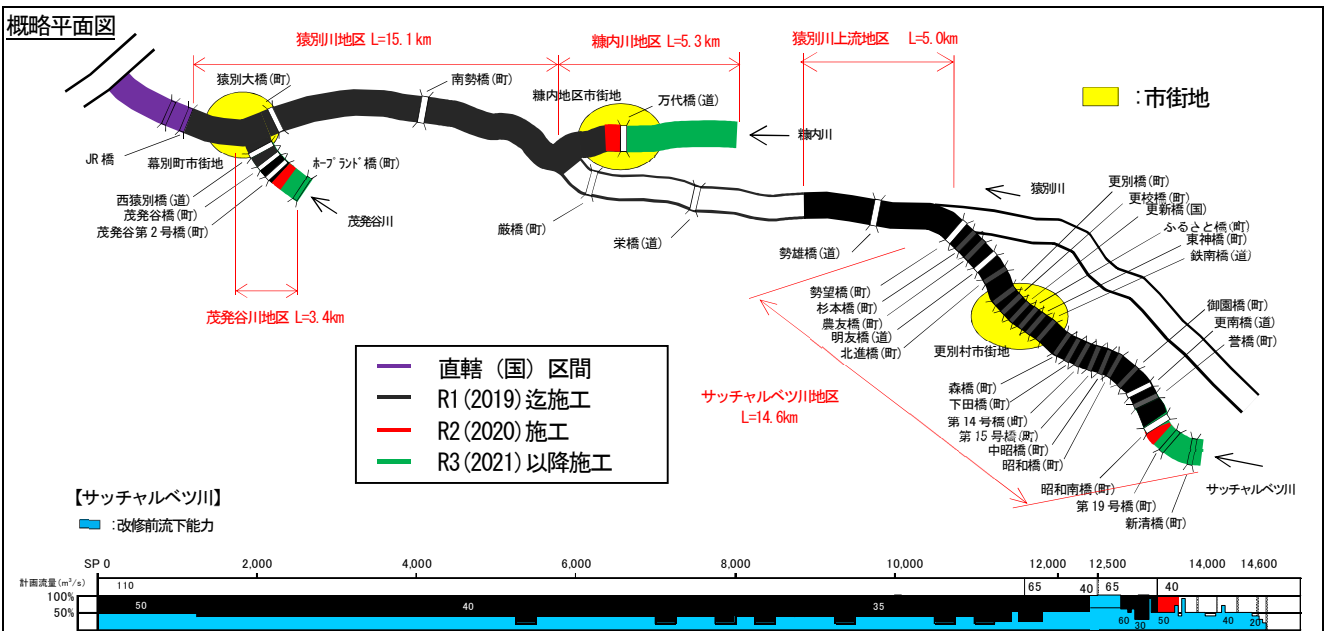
概略平面図

猿別川地区 L=15.1km

糠内川地区 L=5.3km

猿別川上流地区 L=5.0km

：市街地

猿別大橋(町)

南勢橋(町)

糠内地区市街地

万代橋(道)

糠内川

JR 橋

幕別町市街地

ホープランド橋(町)

西猿別橋(道)

茂発谷橋(町)

茂発谷第2号橋(町)

茂発谷川

巌橋(町)

栄橋(道)

勢雄橋(道)

猿別川

更別橋(町)

更桜橋(町)

更新橋(国)

ふるさと橋(町)

東神橋(町)

鉄南橋(道)

茂発谷川地区 L=3.4km

勢望橋(町)

杉本橋(町)

農友橋(町)

明友橋(道)

北進橋(町)

更別村市街地

御園橋(町)

更南橋(道)

営橋(町)

直轄（国）区間

R1(2019)迄施工

R2(2020)施工

R3(2021)以降施工

サッチャルベツ川地区 L=14.6km

森橋(町)

下田橋(町)

第14号橋(町)

第15号橋(町)

中昭橋(町)

昭和橋(町)

昭和南橋(町)

第19号橋(町)

新清橋(町)

サッチャルベツ川

【サッチャルベツ川】

：改修前流下能力

SP 0 2,000 4,000 6,000 8,000 10,000 12,000 12,500 14,000 14,600

計画流量($m^3/s$)

110

65

40 65

40

100%

50%

50

40

35

60

30

50

40

20